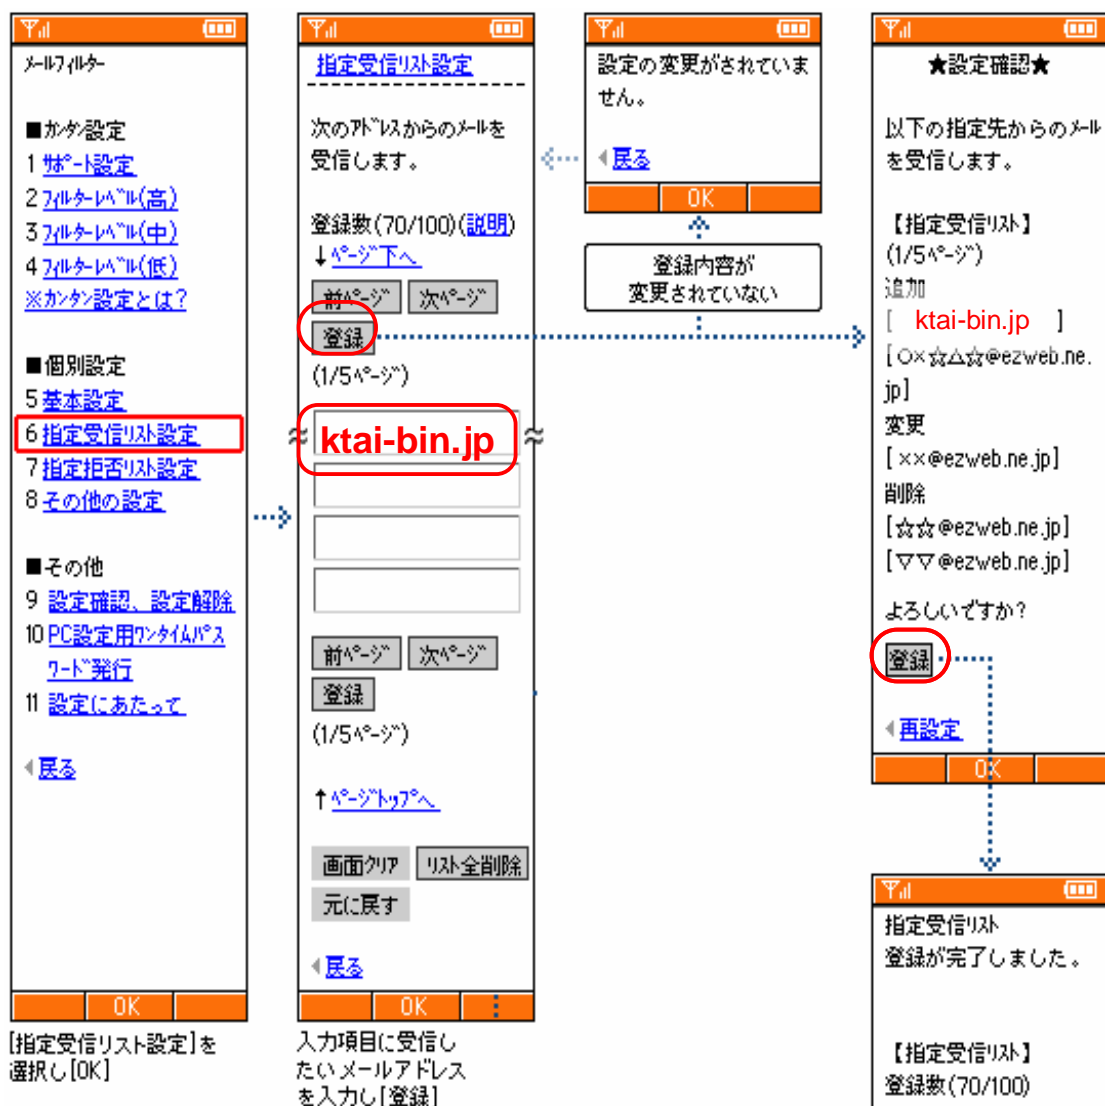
ﾒｰﾙﾌｨﾙﾀｰ

■ｶﾝﾀﾝ設定
1 ｻﾎﾟｰﾄ設定
2 ﾌｨﾙﾀｰﾚﾍﾞﾙ(高)
3 ﾌｨﾙﾀｰﾚﾍﾞﾙ(中)
4 ﾌｨﾙﾀｰﾚﾍﾞﾙ(低)
※ｶﾝﾀﾝ設定とは?

■個別設定
5 基本設定
6 指定受信ﾘｽﾄ設定
7 指定拒否ﾘｽﾄ設定
8 その他の設定

■その他
9 設定確認、設定解除
10 PC設定用ﾜﾝﾀｲﾑﾊﾟｽﾜｰﾄﾞ発行
11 設定にあたって

戻る

OK

[指定受信リスト設定]を選択し[OK]

指定受信ﾘｽﾄ設定

次のｱﾄﾞﾚｽからのﾒｰﾙを受信します。

登録数(70/100)(説明)
↓ﾍﾟｰｼﾞ下へ

前ﾍﾟｰｼﾞ 次ﾍﾟｰｼﾞ
登録
(1/5ﾍﾟｰｼﾞ)

ktai-bin.jp

前ﾍﾟｰｼﾞ 次ﾍﾟｰｼﾞ
登録
(1/5ﾍﾟｰｼﾞ)

↑ﾍﾟｰｼﾞﾄｯﾌﾟへ

画面ｸﾘｱ ﾘｽﾄ全削除
元に戻す

戻る

OK

入力項目に受信したいメールアドレスを入力し[登録]

設定の変更がされていません。

戻る

OK

登録内容が変更されていない

★設定確認★

以下の指定先からのﾒｰﾙを受信します。

【指定受信ﾘｽﾄ】
(1/5ﾍﾟｰｼﾞ)
追加
[ ktai-bin.jp ]
[○×☆△☆@ezweb.ne.jp]
変更
[××@ezweb.ne.jp]
削除
[☆☆@ezweb.ne.jp]
[▽▽@ezweb.ne.jp]

よろしいですか?

登録

再設定

OK

指定受信ﾘｽﾄ
登録が完了しました。

【指定受信ﾘｽﾄ】
登録数(70/100)